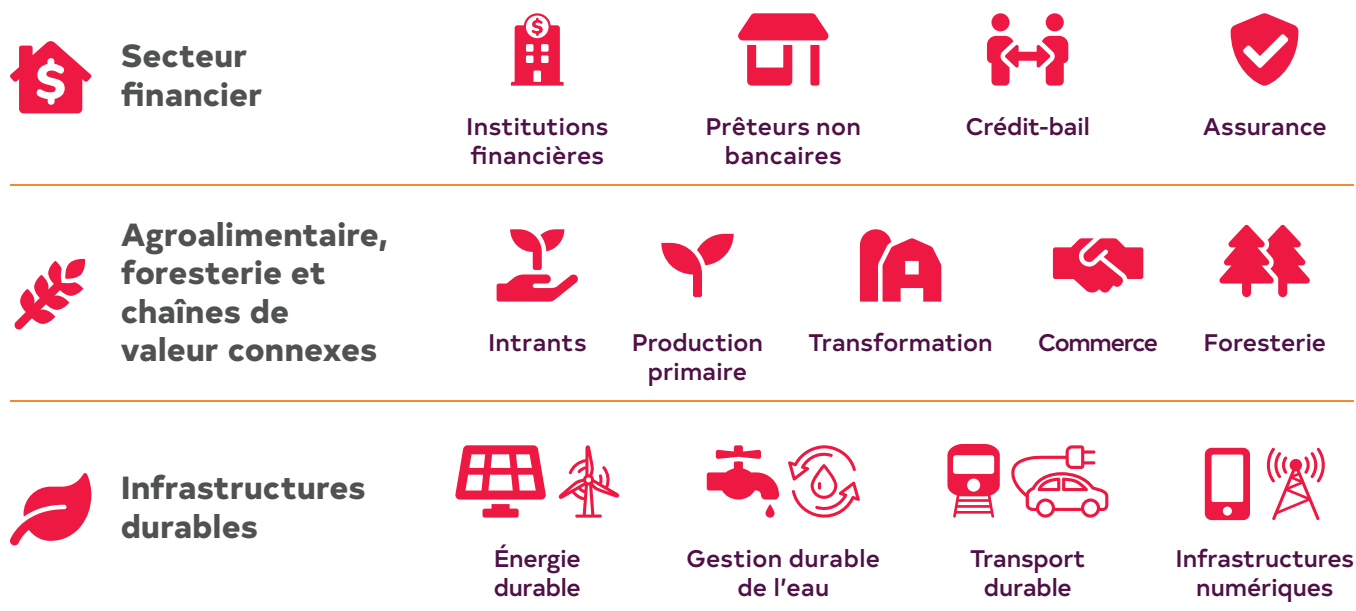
Secteur financier

Institutions financières

Prêteurs non bancaires

Crédit-bail

Assurance

Agroalimentaire, foresterie et chaînes de valeur connexes

Intrants

Production primaire

Transformation

Commerce

Foresterie

Infrastructures durables

Énergie durable

Gestion durable de l'eau

Transport durable

Infrastructures numériques